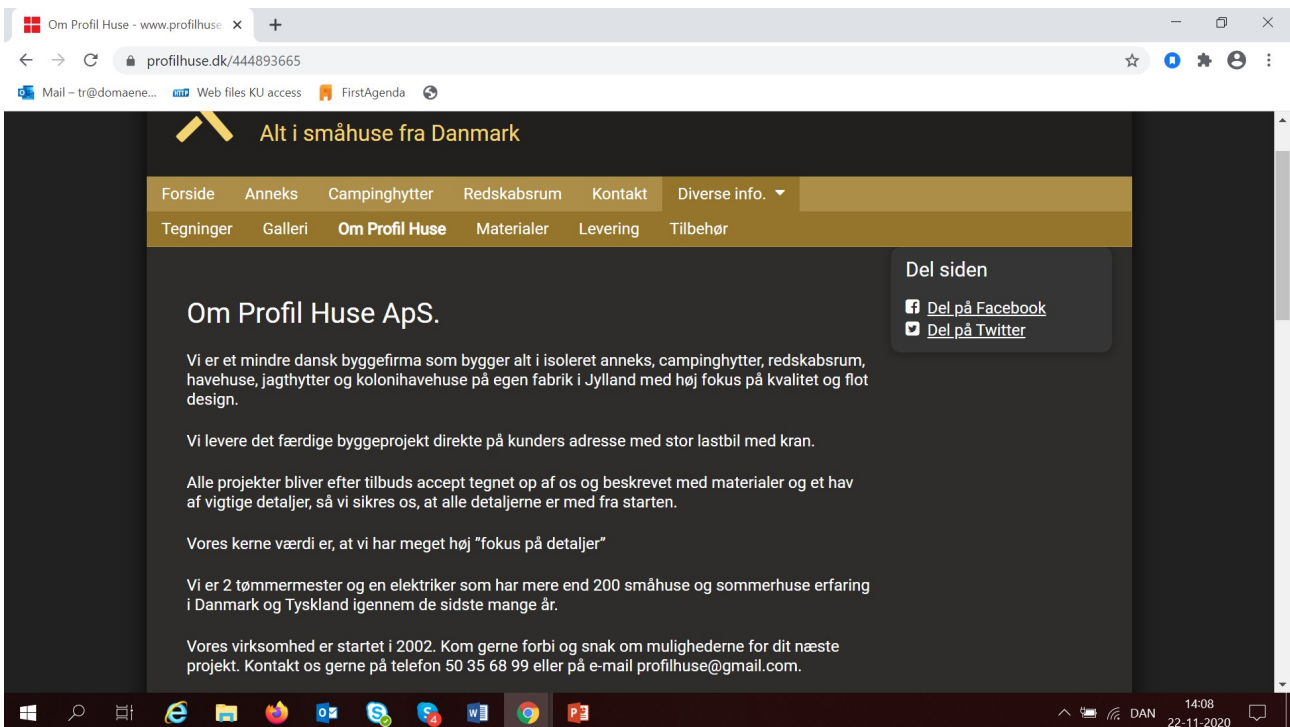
Om Profil Huse - www.profilhuse ×

profilhuse.dk/444893665

Mail – tr@domaene... Web files KU access FirstAgenda

Alt i småhuse fra Danmark

Forside Anneks Campinghytter Redskabsrum Kontakt Diverse info.

Tegninger Galleri Om Profil Huse Materialer Levering Tilbehør

Del siden

Del på Facebook
Del på Twitter

Om Profil Huse ApS.

Vi er et mindre dansk byggefirma som bygger alt i isoleret anneks, campinghytter, redskabsrum, havehuse, jagthytter og kolonihavehuse på egen fabrik i Jylland med høj fokus på kvalitet og flot design.

Vi levere det færdige byggeprojekt direkte på kunders adresse med stor lastbil med kran.

Alle projekter bliver efter tilbuds accept tegnet op af os og beskrevet med materialer og et hav af vigtige detaljer, så vi sikres os, at alle detaljerne er med fra starten.

Vores kerne værdi er, at vi har meget høj "fokus på detaljer"

Vi er 2 tømmermester og en elektriker som har mere end 200 småhuse og sommerhuse erfaring i Danmark og Tyskland igennem de sidste mange år.

Vores virksomhed er startet i 2002. Kom gerne forbi og snak om mulighederne for dit næste projekt. Kontakt os gerne på telefon 50 35 68 99 eller på e-mail profilhuse@gmail.com.

DAN 14:08 22-11-2020